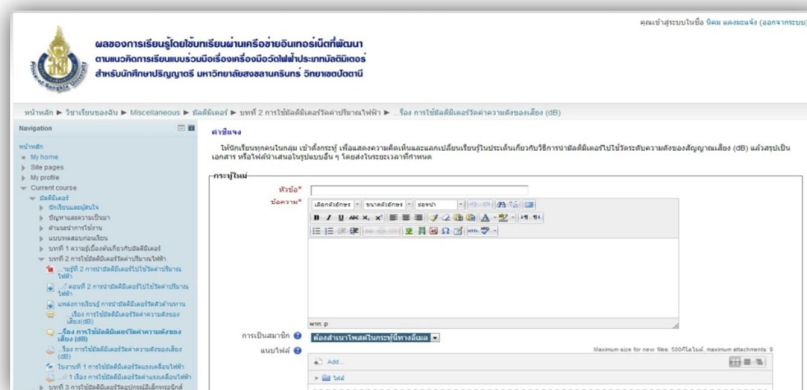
คุณเข้าสู่ระบบในชื่อ จิตม แดงสมจิง (ออกจากระบบ)

ผลของการเรียนรู้โดยใช้บทเรียนผ่านเครือข่ายอินเทอร์เน็ตที่พัฒนา
ตามแนวคิดการเรียนแบบร่วมมือเรื่องเครื่องมือวัดไฟฟ้าประเภทมัลติมิเตอร์
สำหรับนักศึกษาปริญญาตรี มหาวิทยาลัยสงขลานครินทร์ วิทยาเขตปัตตานี

หน้าหลัก ► วิชาเรียนของฉัน ► Miscellaneous ► มัลติมิเตอร์ ► บทที่ 2 การใช้มัลติมิเตอร์วัดค่าปริมาณไฟฟ้า ► ...เรื่อง การใช้มัลติมิเตอร์วัดค่าความดังของเสียง (dB)

Navigation

หน้าหลัก
My home
Site pages
My profile
Current course
มัลติมิเตอร์
นักเรียนและผู้สอน
ปัญหาและการเรียนา
ส่วนแนะนำการใช้งาน
แบบทดสอบก่อนเรียน
บทที่ 1 ความรู้เบื้องต้นเกี่ยวกับมัลติมิเตอร์
บทที่ 2 การใช้มัลติมิเตอร์วัดค่าปริมาณไฟฟ้า
บทที่ 2 การใช้มัลติมิเตอร์วัดค่าปริมาณไฟฟ้า
ตอนที่ 2 การใช้มัลติมิเตอร์วัดค่าปริมาณไฟฟ้า
แหล่งการเรียนรู้ การใช้มัลติมิเตอร์วัดค่าความ
...เรื่อง การใช้มัลติมิเตอร์วัดค่าความดังของเสียง (dB)
...เรื่อง การใช้มัลติมิเตอร์วัดค่าความดังของเสียง (dB)
...เรื่อง การใช้มัลติมิเตอร์วัดค่าความดังของเสียง (dB)
ใบงานที่ 1 การใช้มัลติมิเตอร์วัดแรงเคลื่อนไฟฟ้า
1 เรื่อง การใช้มัลติมิเตอร์วัดค่าแรงเคลื่อนไฟฟ้า
บทที่ 3 การใช้มัลติมิเตอร์ตรวจสอบอุปกรณ์อิเล็กทรอนิกส์

คำชี้แจง

ให้นักเรียนทุกคนในกลุ่ม เข้าตั้งกระทู้ เพื่อแสดงความคิดเห็นและแลกเปลี่ยนเรียนรู้ในประเด็นเกี่ยวกับวิธีการนำมัลติมิเตอร์ไปใช้วัดระดับความดังของสัญญาณเสียง (dB) แล้วสรุปเป็นเอกสาร หรือไฟล์นำเสนอในรูปแบบอื่น ๆ โดยส่งในระยะเวลาที่กำหนด

กระทู้ใหม่

หัวข้อ*
ข้อความ*
เลือกตัวอักษร | ขนาดตัวอักษร | ย่อหน้า
B I U ABC $x_2$ $x^2$
Wiki: p

การเป็นสมาชิก ต้องอ่านไพสต์ในกระทู้ทางอีเมล
แนบไฟล์
Maximum size for new files: 500KB, maximum attachments: 9
Add...
ไฟล์